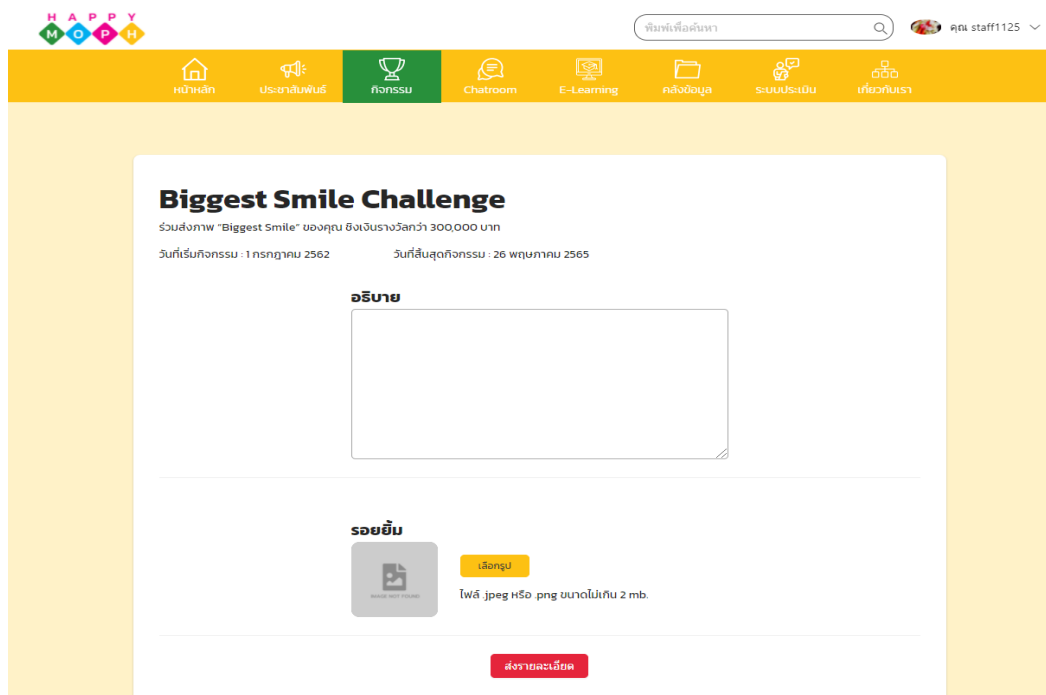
HAPPY
MOPH

พิมพ์เพื่อค้นหา

คุณ staff1125

หน้าหลัก
ประชาสัมพันธ์
กิจกรรม
Chatroom
E-Learning
คลังข้อมูล
ระบบประเมิน
เกี่ยวกับเรา

Biggest Smile Challenge

ร่วมส่งภาพ "Biggest Smile" ของคุณ ชิงเงินรางวัลกว่า 300,000 บาท

วันที่เริ่มกิจกรรม : 1 กรกฎาคม 2562

วันที่สิ้นสุดกิจกรรม : 26 พฤษภาคม 2565

อธิบาย

รอยยิ้ม

IMAGE NOT FOUND

เลือกรูป

ไฟล์ .jpeg หรือ .png ขนาดไม่เกิน 2 mb.

ส่งรายละเอียด